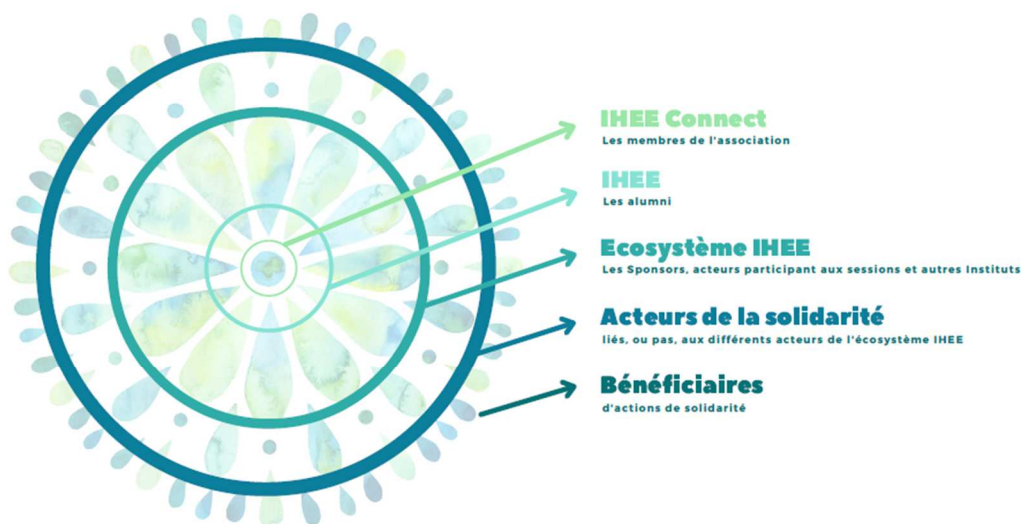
IHEE Connect
Les membres de l'association

IHEE
Les alumni

Ecosystème IHEE
Les Sponsors, acteurs participant aux sessions et autres Instituts

Acteurs de la solidarité
liés, ou pas, aux différents acteurs de l'écosystème IHEE

Bénéficiaires
d'actions de solidarité